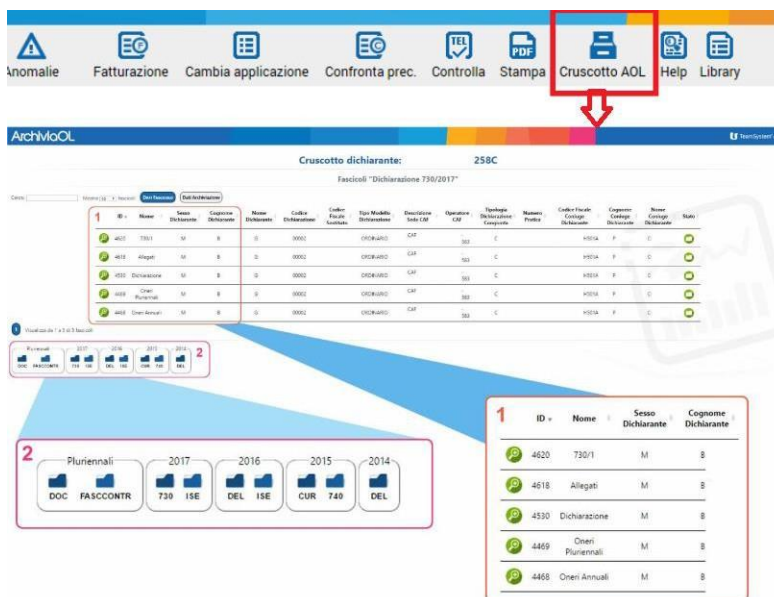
Anomalie Fatturazione Cambia applicazione Confronta prec. Controlla Stampa Cruscotto AOL Help Library

ArchiviAOL

TeamSystem

Cruscotto dichiarante: 258C

Fascicoli "Dichiarazione 730/2017"

Cerca: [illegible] Nuovo fascicolo Esci Archiviazione

| ID | Nome | Sesso Dichiarante | Cognome Dichiarante | Nome Dichiarante | Codice Dichiarante | Codice Fiscale Sostituto | Tipo Modello Dichiarazione | Descrizione Sede CAF | Operatore CAF | Tipologia Dichiarazione Congiunta | Numero Pratica | Codice Fiscale Coniuge Dichiarante | Cognome Coniuge Dichiarante | Nome Coniuge Dichiarante | Stato |
|---|---|---|---|---|---|---|---|---|---|---|---|---|---|---|---|
| 4620 | 730/1 | M | B | G | 00002 | | ORDINARIO | CAF | 583 | C | | H501A | F | C | |
| 4618 | Allegati | M | B | G | 00002 | | ORDINARIO | CAF | 583 | C | | H501A | F | C | |
| 4530 | Dichiarazione | M | B | G | 00002 | | ORDINARIO | CAF | 583 | C | | H501A | F | C | |
| 4469 | Oneri Pluriennali | M | B | G | 00002 | | ORDINARIO | CAF | 583 | C | | H501A | F | C | |
| 4468 | Oneri Annuali | M | B | G | 00002 | | ORDINARIO | CAF | 583 | C | | H501A | F | C | |

Visualizzati da 1 a 5 di 5 fascicoli

2
Pluriennali: DOC FASCCONTR
2017: 730 ISE
2016: DEL ISE
2015: CUR 740
2014: DEL

1
| ID | Nome | Sesso Dichiarante | Cognome Dichiarante |
|---|---|---|---|
| 4620 | 730/1 | M | B |
| 4618 | Allegati | M | B |
| 4530 | Dichiarazione | M | B |
| 4469 | Oneri Pluriennali | M | B |
| 4468 | Oneri Annuali | M | B |